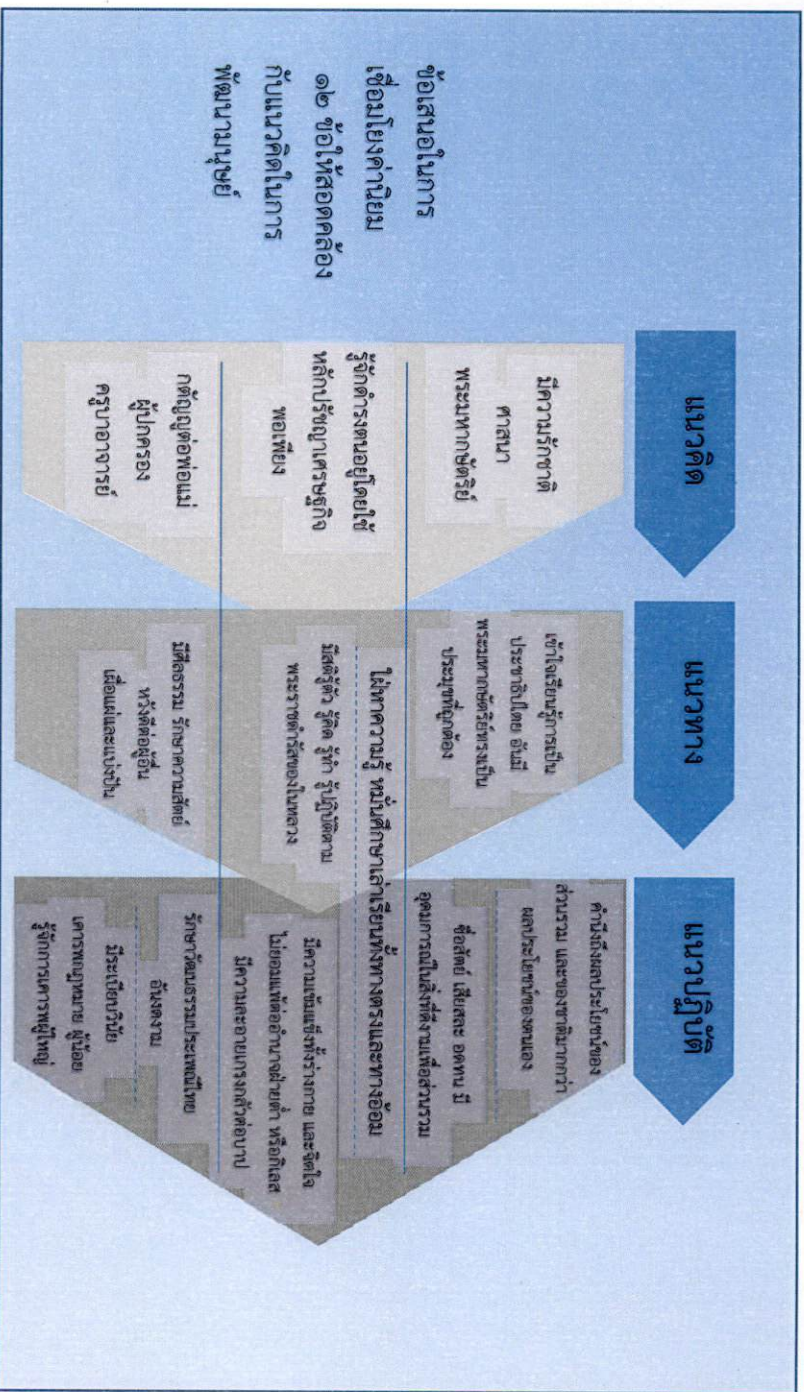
ข้อเสนอในการเชื่อมโยงค่านิยม ๑๒ ข้อให้สอดคล้องกับแนวคิดในการพัฒนามนุษย์

แนวคิด

มีความรักชาติ ศาสนา พระมหากษัตริย์

รู้จักดำรงตนอยู่โดยใช้หลักปรัชญาเศรษฐกิจพอเพียง

กตัญญูต่อพ่อแม่ ผู้ปกครอง ครูบาอาจารย์

แนวทาง

เข้าใจเรียนรู้การเป็นประชาธิปไตย อันมีพระมหากษัตริย์ทรงเป็นประมุขที่ถูกต้อง

ใฝ่หาความรู้ หมั่นศึกษาเล่าเรียนทั้งทางตรงและทางอ้อม

มีสติรู้ตัว รู้คิด รู้ทำ รู้ปฏิบัติตามพระราชดำรัสของในหลวง

มีศีลธรรม รักษาความสัตย์ หวังดีต่อผู้อื่น เผื่อแผ่และแบ่งปัน

แนวปฏิบัติ

คำนึงถึงผลประโยชน์ของส่วนรวม และของชาติมากกว่าผลประโยชน์ของตนเอง

ซื่อสัตย์ เสียสละ อดทน มีอุดมการณ์ในสิ่งที่ดีงามเพื่อส่วนรวม

มีความเข้มแข็งทั้งร่างกาย และจิตใจ ไม่ยอมแพ้ต่ออำนาจฝ่ายต่ำ หรือกิเลส มีความละอายเกรงกลัวต่อบาป

รักษาวัฒนธรรมประเพณีไทยอันงดงาม

มีระเบียบวินัย เคารพกฎหมาย ผู้น้อยรู้จักการเคารพผู้ใหญ่